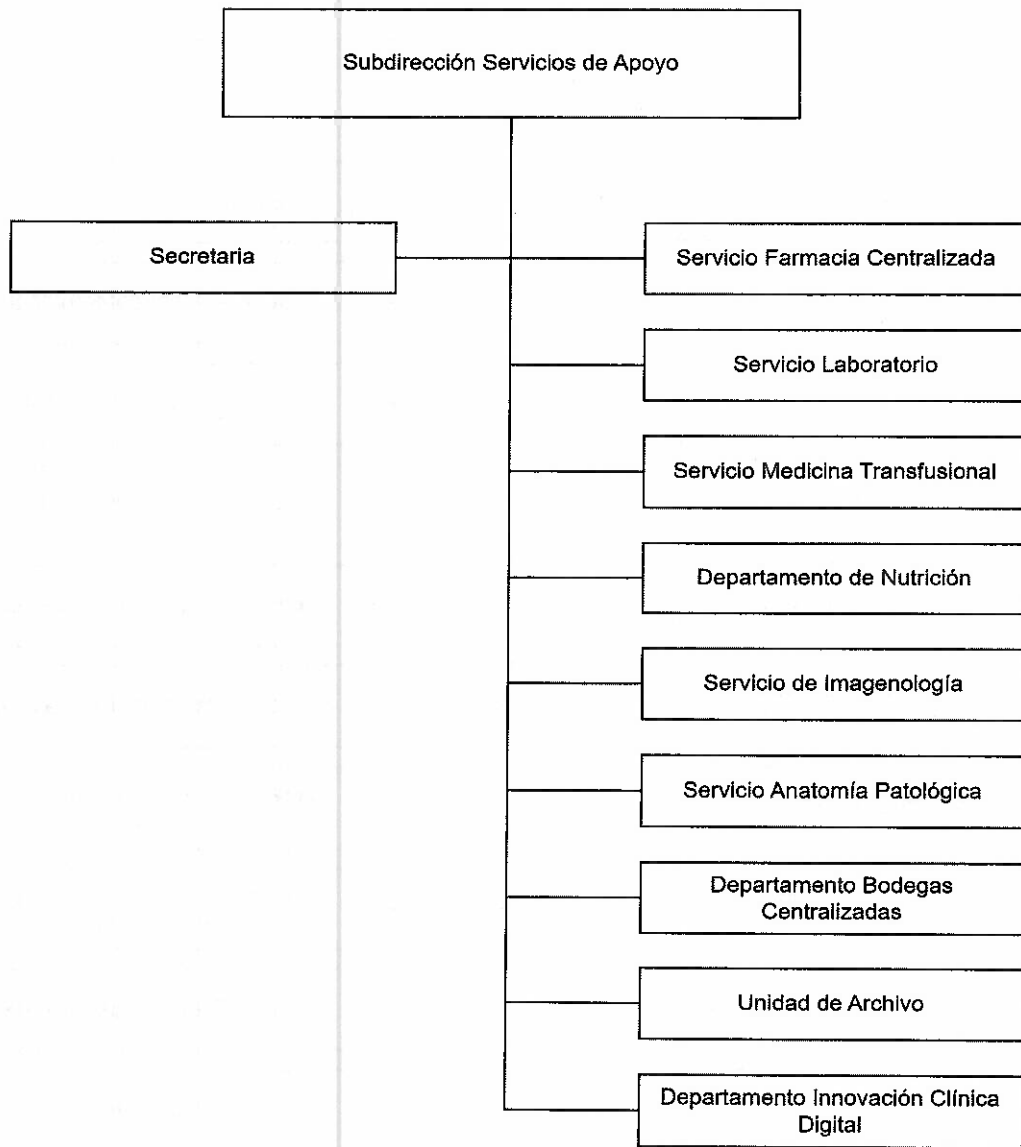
Subdirección Servicios de Apoyo

Secretaria

Servicio Farmacia Centralizada

Servicio Laboratorio

Servicio Medicina Transfusional

Departamento de Nutrición

Servicio de Imagenología

Servicio Anatomía Patológica

Departamento Bodegas Centralizadas

Unidad de Archivo

Departamento Innovación Clínica Digital